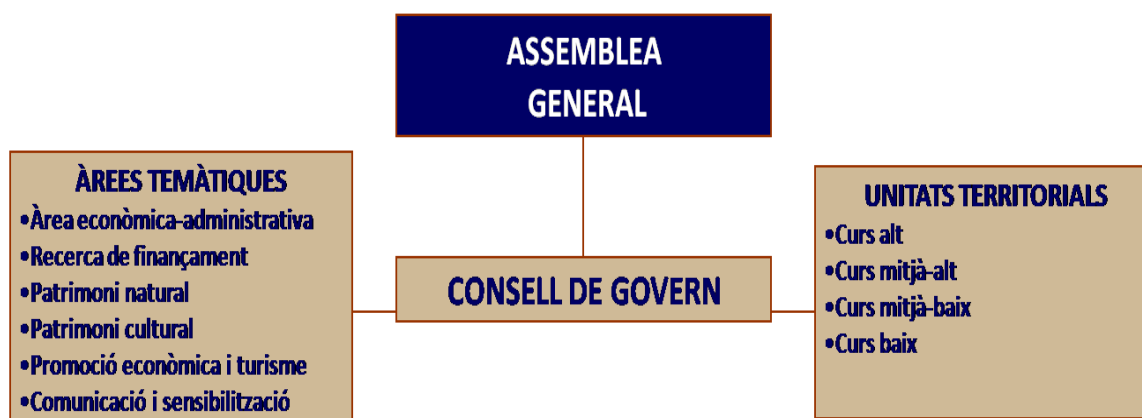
ASSEMBLEA GENERAL

ÀREES TEMÀTIQUES
•Àrea econòmica-administrativa
•Recerca de finançament
•Patrimoni natural
•Patrimoni cultural
•Promoció econòmica i turisme
•Comunicació i sensibilització

CONSELL DE GOVERN

UNITATS TERRITORIALS
•Curs alt
•Curs mitjà-alt
•Curs mitjà-baix
•Curs baix